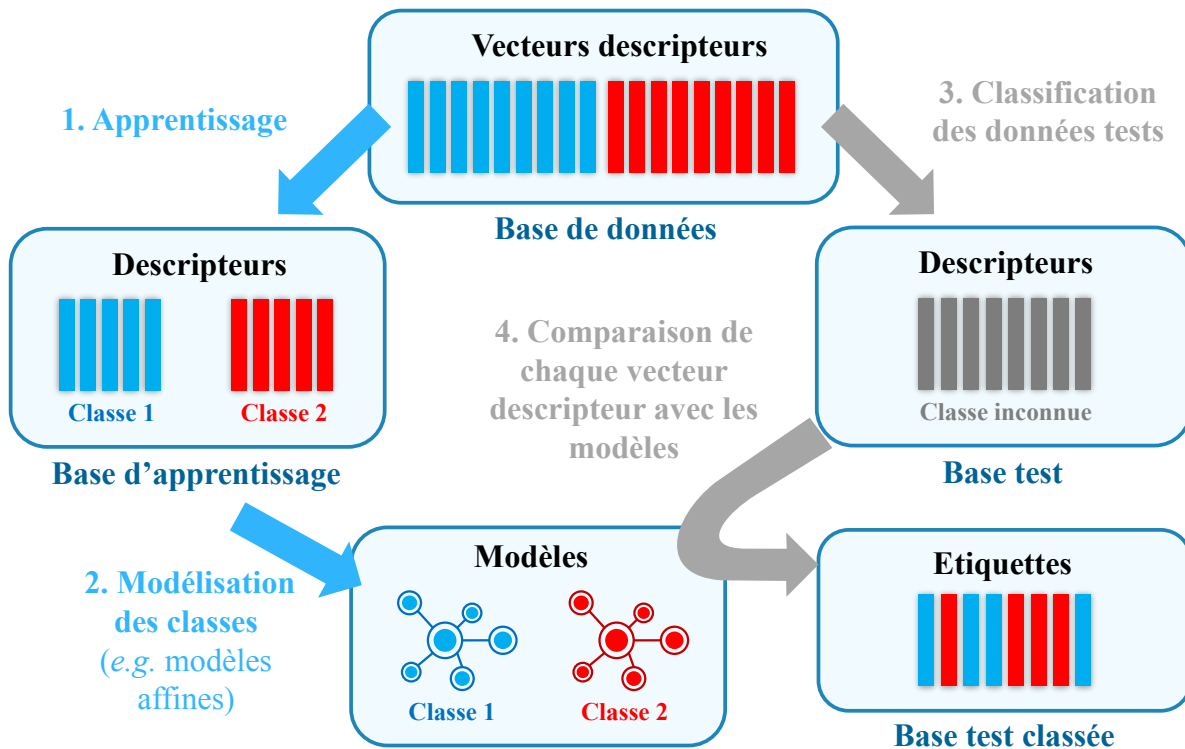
Vecteurs descripteurs

Base de données

1. Apprentissage

3. Classification des données tests

Descripteurs

Classe 1

Classe 2

Base d'apprentissage

4. Comparaison de chaque vecteur descripteur avec les modèles

Descripteurs

Classe inconnue

Base test

2. Modélisation des classes (*e.g.* modèles affines)

Modèles

Classe 1

Classe 2

Etiquettes

Base test classée